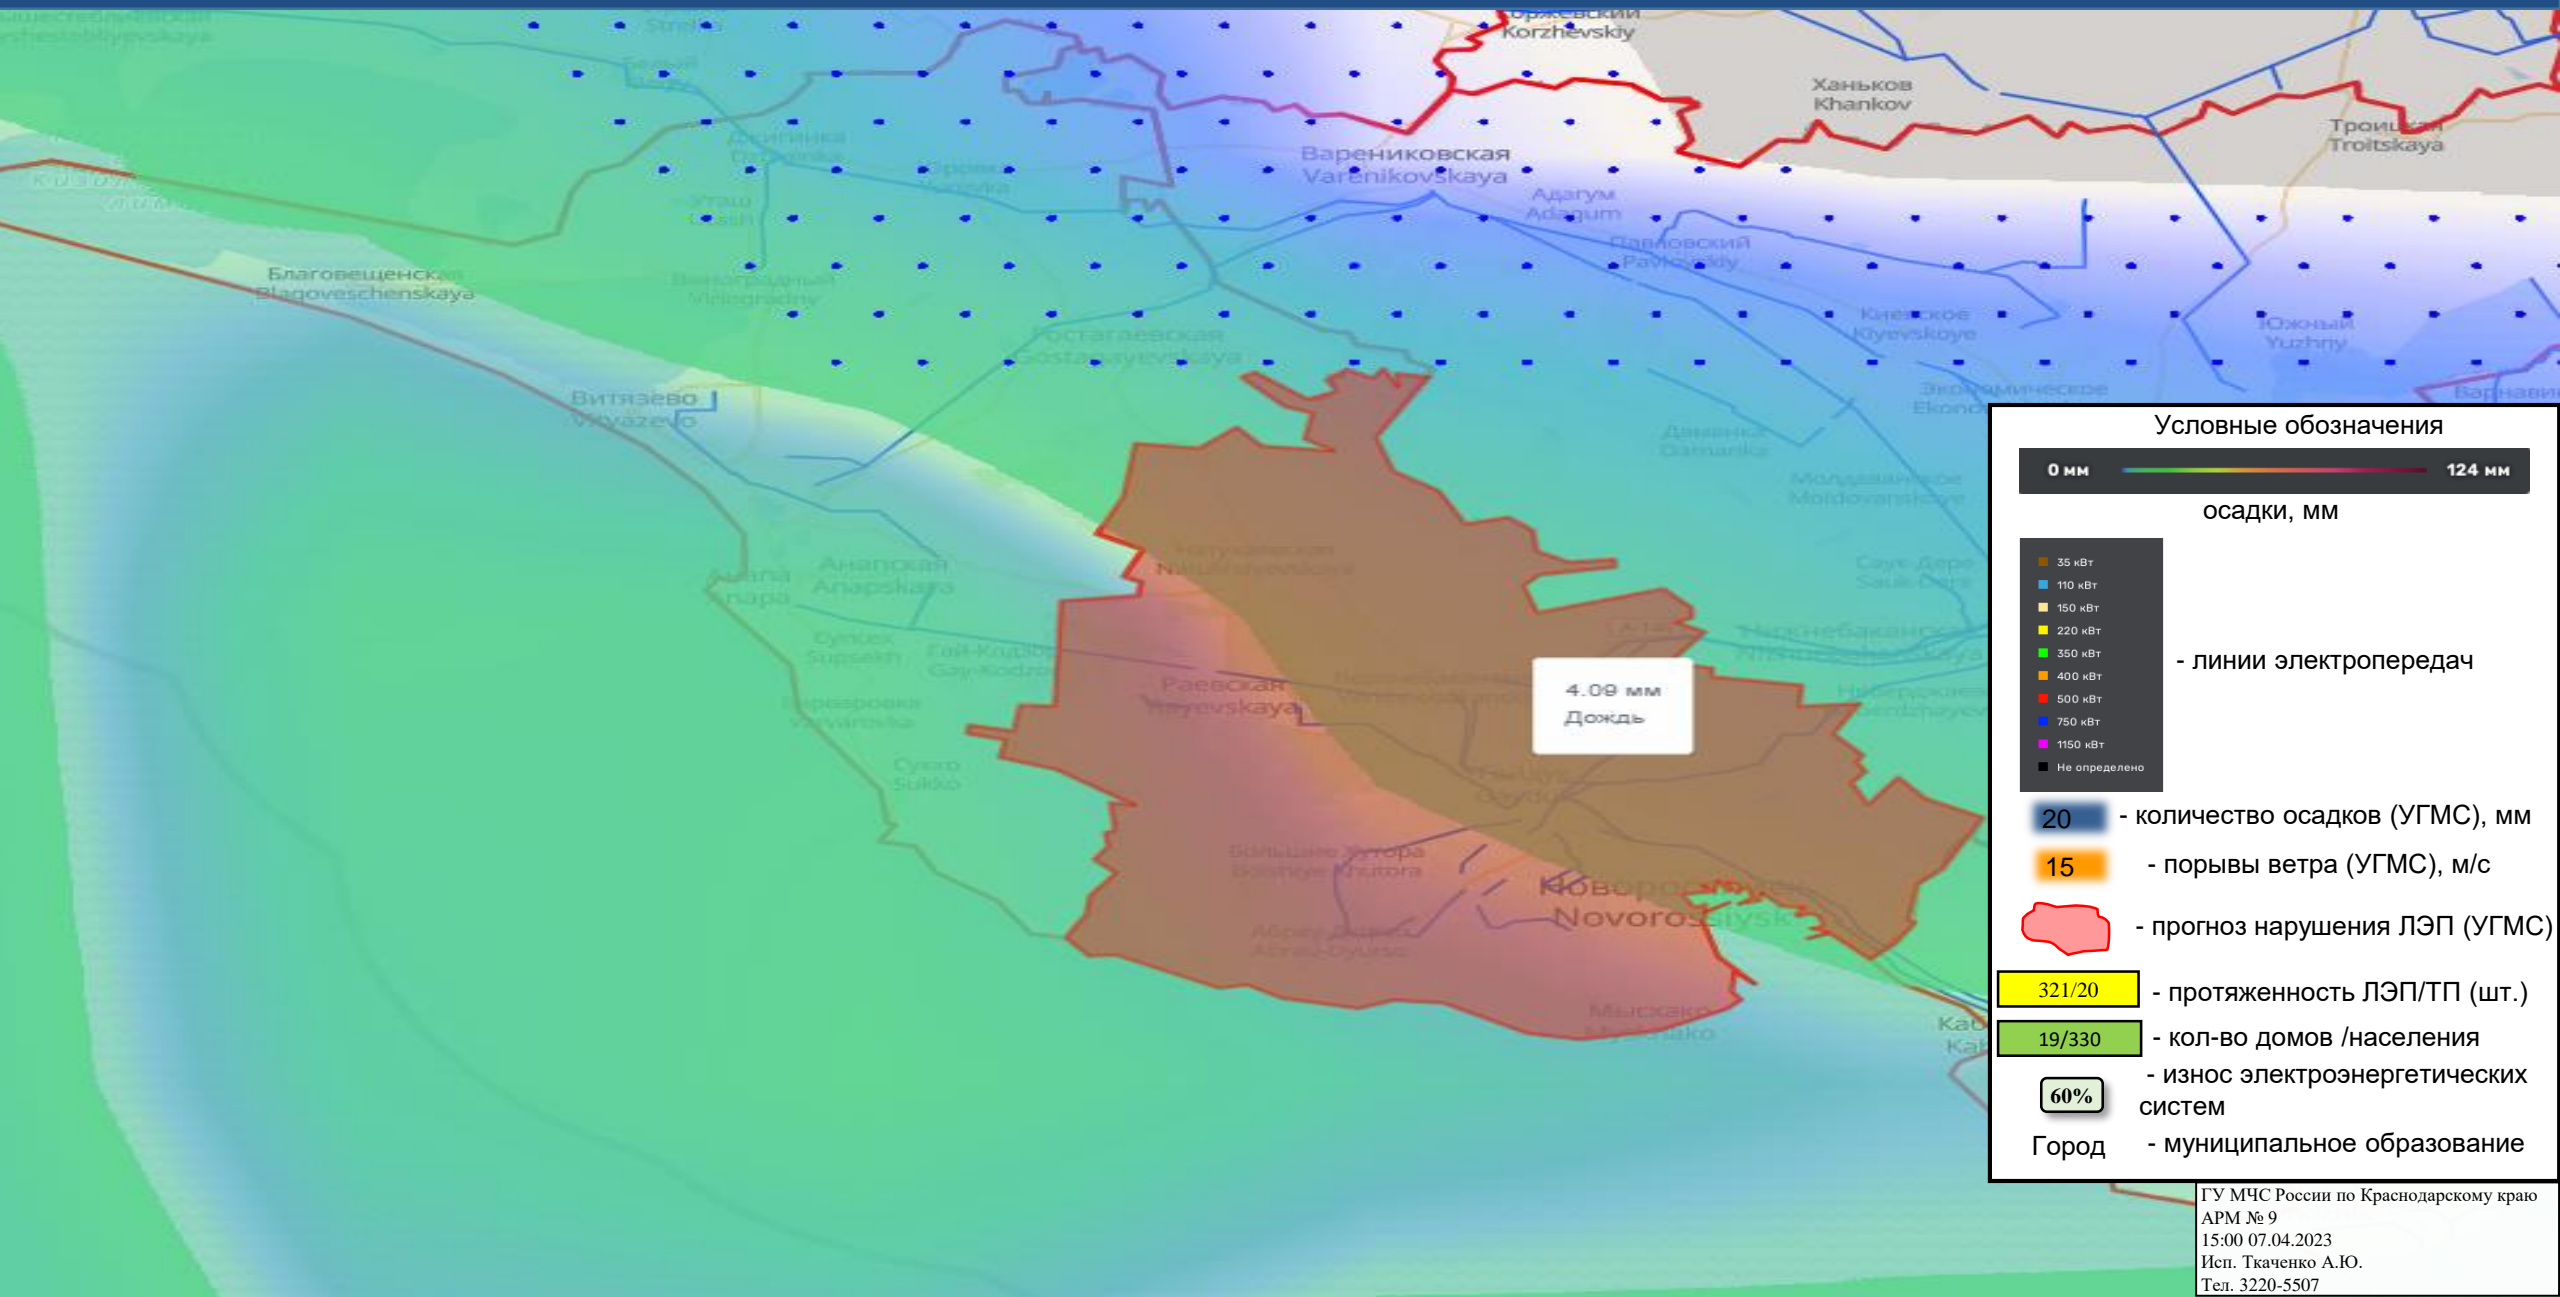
Korzhevskiy
Ханьков
Khankov
Троицкая
Troitskaya
Варениковская
Varenikovskaya
Адагум
Adagum
Павловский
Pavlovskiy
Киевское
Kiyevskoye
Южный
Yuzhny
Благовещенская
Blagoveschenskaya
Гостагаевская
Gostagayevskaya
Витязево
Vityazevo
Анапская
Anapskaya
Анапа
Anapa
Раевская
Rayevskaya
Новороссийск
Novorossiysk
Мысхако
Myskhako

4.09 мм
Дождь

Условные обозначения
0 мм 124 мм
осадки, мм
35 кВт
110 кВт
150 кВт
220 кВт
350 кВт
400 кВт
500 кВт
750 кВт
1150 кВт
Не определено
- линии электропередач
20 - количество осадков (УГМС), мм
15 - порывы ветра (УГМС), м/с
- прогноз нарушения ЛЭП (УГМС)
321/20 - протяженность ЛЭП/ТП (шт.)
19/330 - кол-во домов /населения
60% - износ электроэнергетических систем
Город - муниципальное образование

ГУ МЧС России по Краснодарскому краю
АРМ № 9
15:00 07.04.2023
Исп. Ткаченко А.Ю.
Тел. 3220-5507